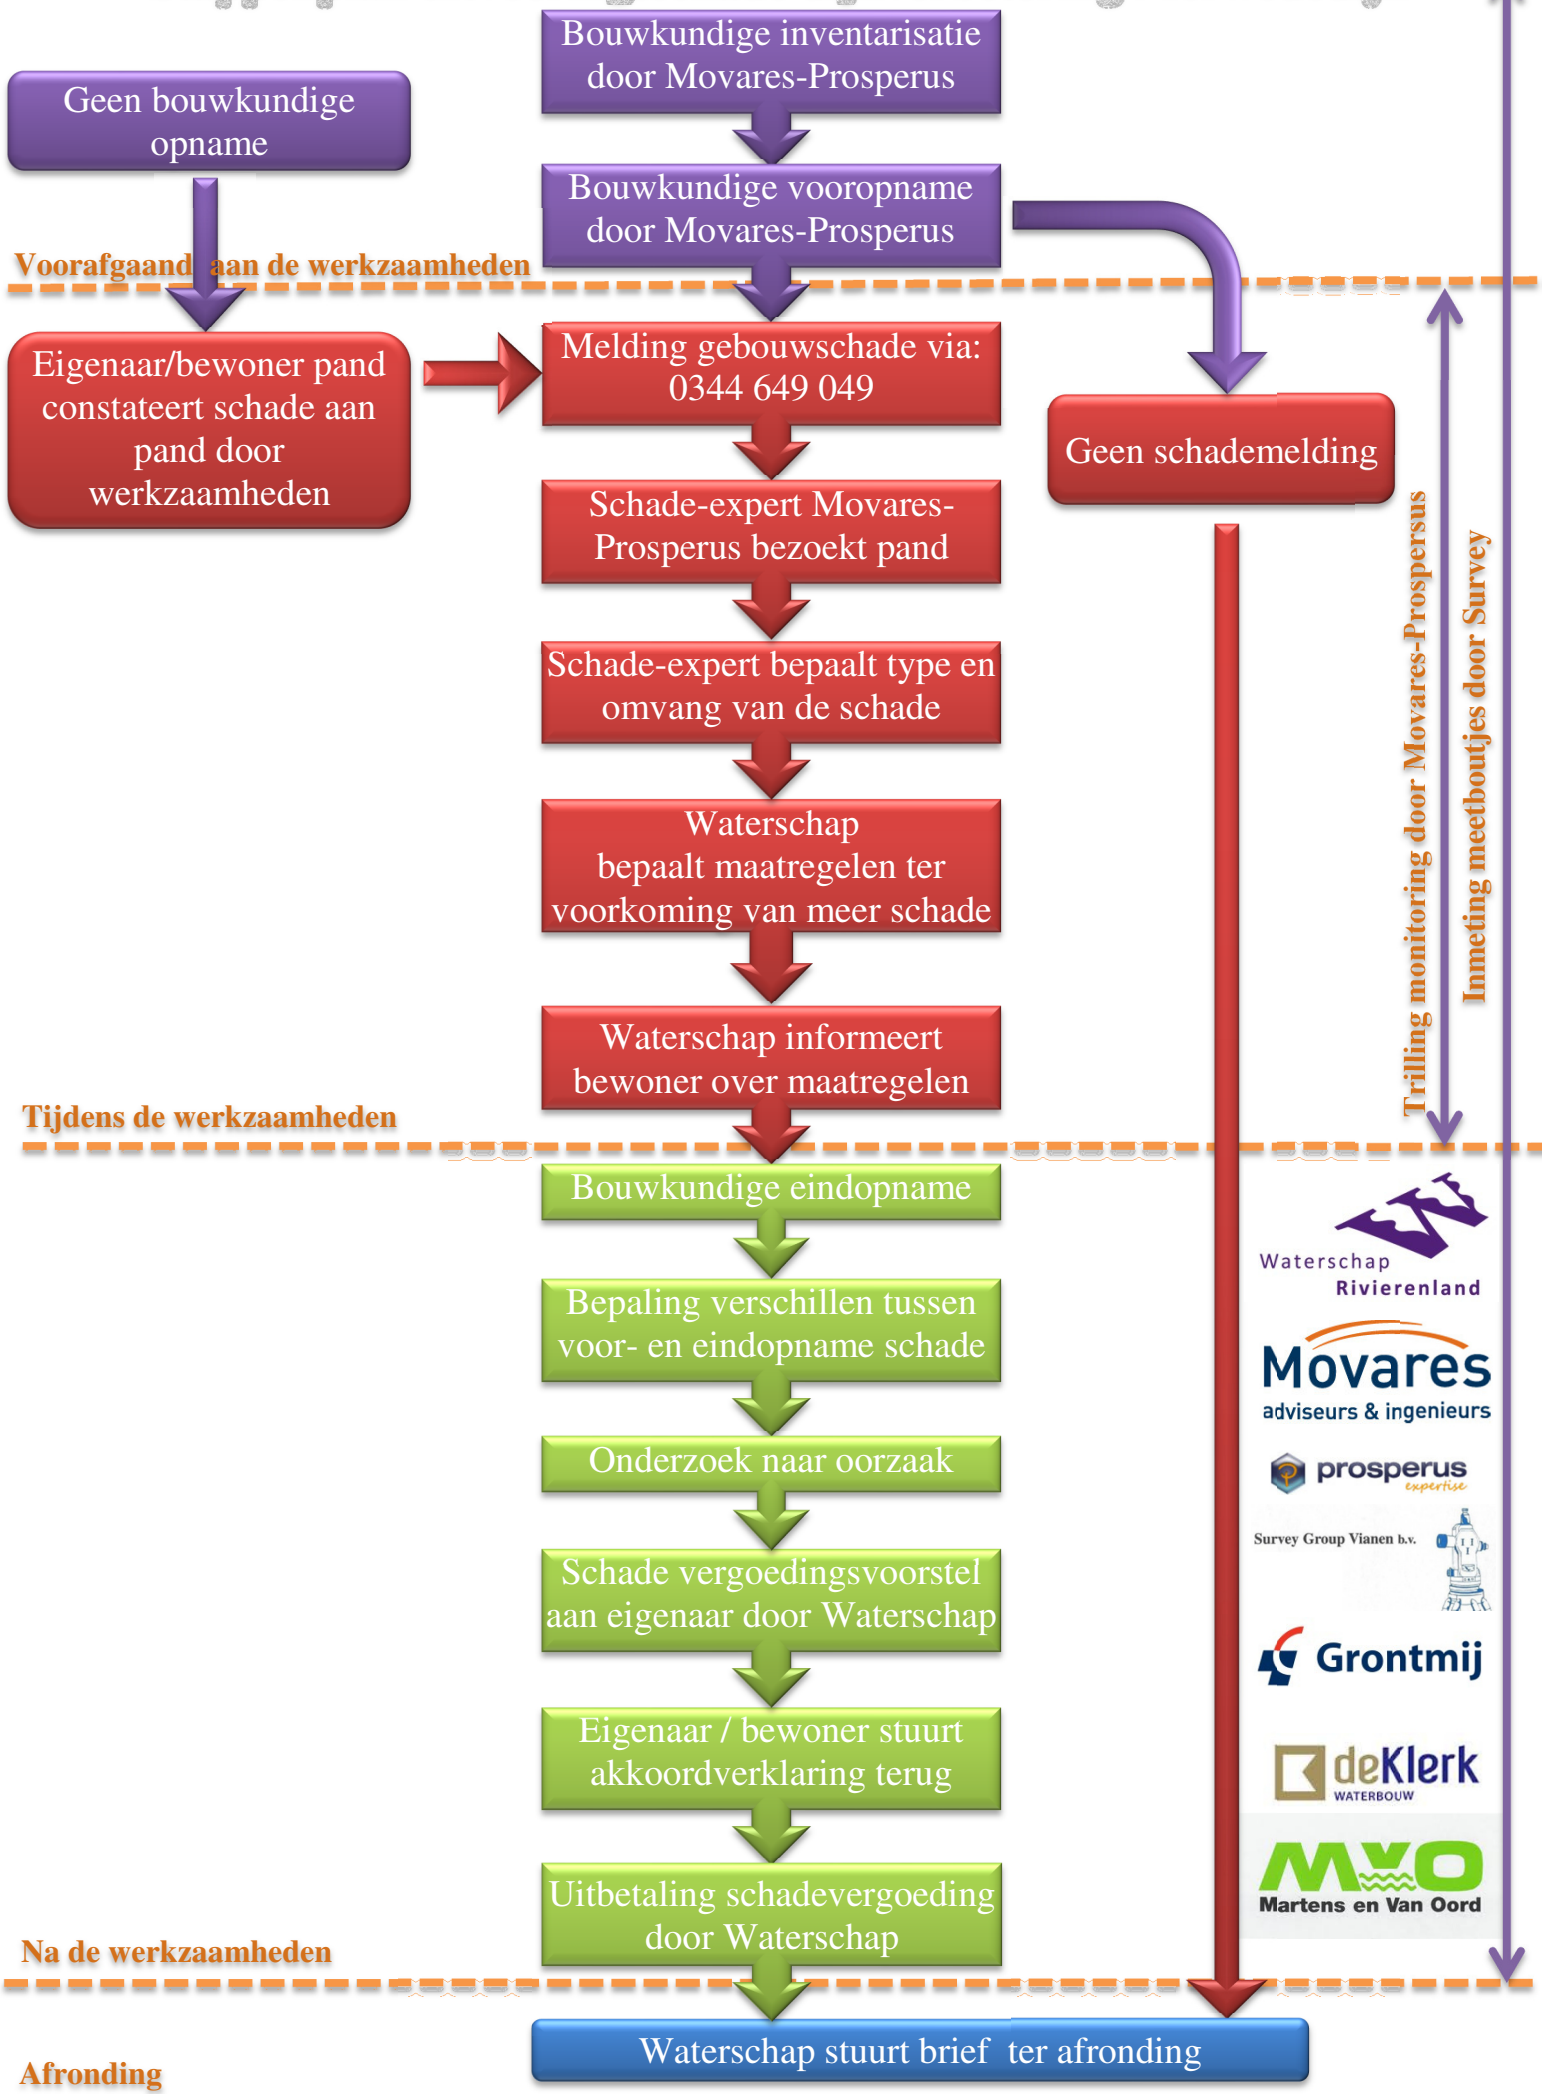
Bouwkundige inventarisatie door Movares-Prosperus

Geen bouwkundige opname

Bouwkundige vooropname door Movares-Prosperus

Voorafgaand aan de werkzaamheden

Eigenaar/bewoner pand constateert schade aan pand door werkzaamheden

Melding gebouwschade via: 0344 649 049

Geen schademelding

Schade-expert Movares-Prosperus bezoekt pand

Schade-expert bepaalt type en omvang van de schade

Waterschap bepaalt maatregelen ter voorkoming van meer schade

Waterschap informeert bewoner over maatregelen

Trilling monitoring door Movares-Prospersus

Inmeting meetboutjes door Survey

Tijdens de werkzaamheden

Bouwkundige eindopname

Bepaling verschillen tussen voor- en eindopname schade

Onderzoek naar oorzaak

Schade vergoedingsvoorstel aan eigenaar door Waterschap

Eigenaar / bewoner stuurt akkoordverklaring terug

Uitbetaling schadevergoeding door Waterschap

Waterschap Rivierenland

Movares adviseurs & ingenieurs

prosperus expertise

Survey Group Vianen b.v.

Grontmij

deKlerk WATERBOUW

Martens en Van Oord

Na de werkzaamheden

Waterschap stuurt brief ter afronding

Afronding